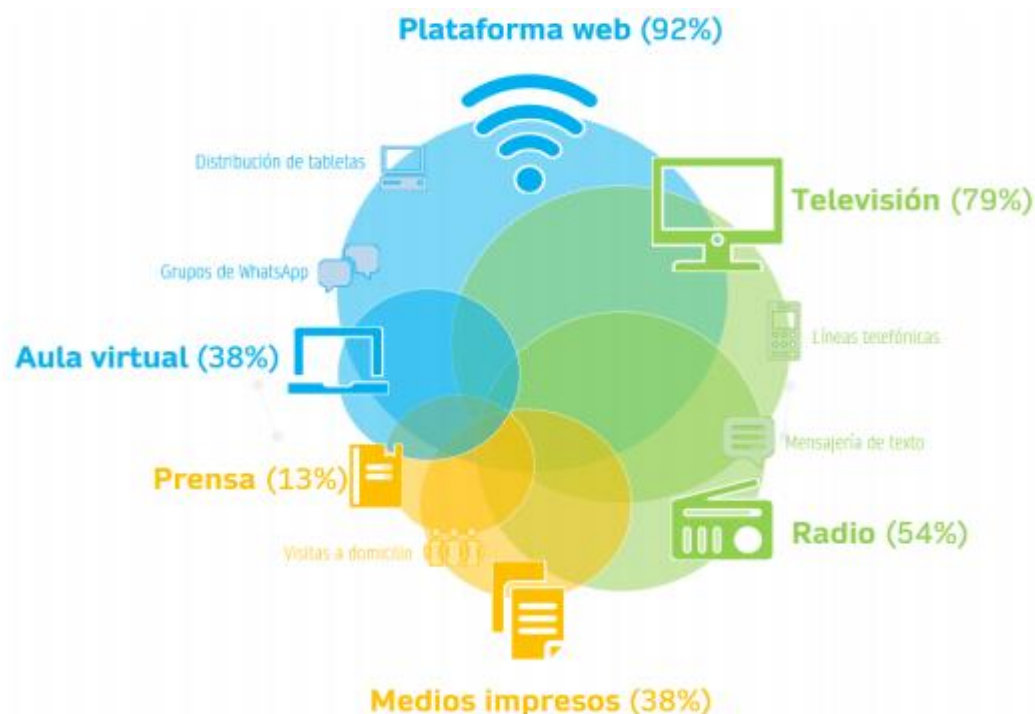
Plataforma web (92%)

Distribución de tabletas

Televisión (79%)

Grupos de WhatsApp

Líneas telefónicas

Aula virtual (38%)

Mensajería de texto

Prensa (13%)

Radio (54%)

Visitas a domicilio

Medios impresos (38%)